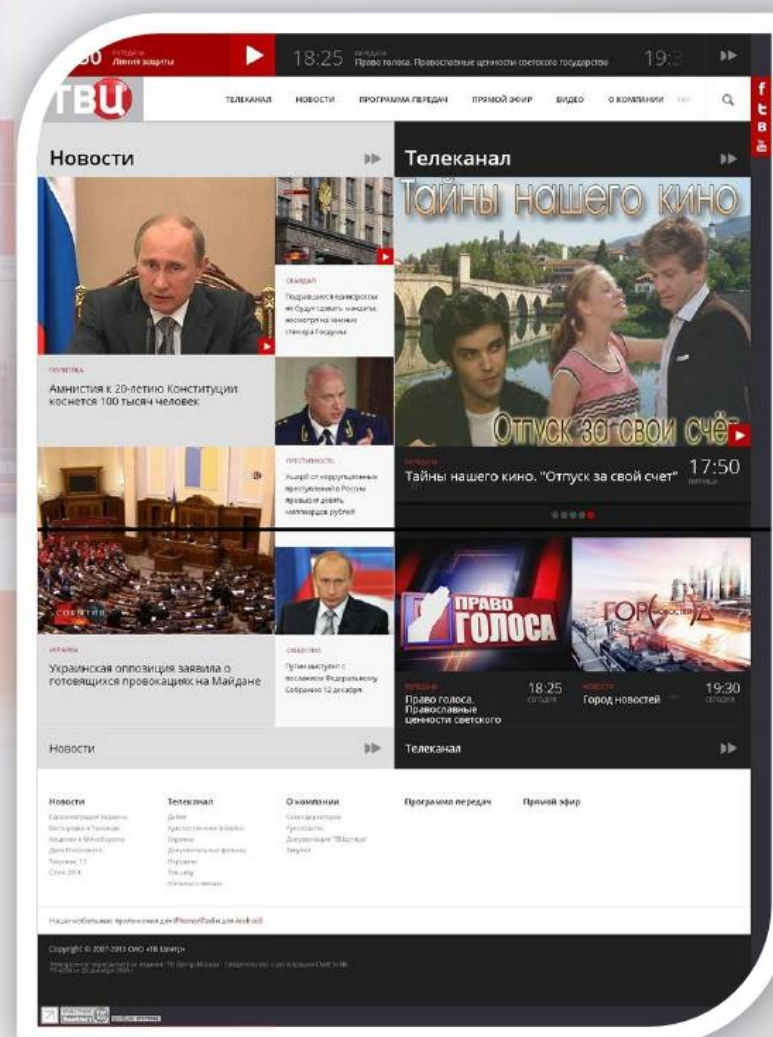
30 ПЕРЕДАЧА Линия защиты

18:25 ПЕРЕДАЧА Право голоса. Православные ценности светского государства

19:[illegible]

ТВЦ

ТЕЛЕКАНАЛ НОВОСТИ ПРОГРАММА ПЕРЕДАЧ ПРЯМОЙ ЭФИР ВИДЕО О КОМПАНИИ

Новости

Телеканал

СКАНДАЛ

Подравшиеся единороссы не будут сдавать мандаты, несмотря на наличие стикера Госдумы

ПОЛИТИКА

Амнистия к 20-летию Конституции коснется 100 тысяч человек

ПРЕСТУПНОСТЬ

Ущерб от коррупционных преступлений в России превысил девять миллиардов рублей

Тайны нашего кино

Отпуск за свой счёт

ПЕРЕДАЧА

Тайны нашего кино. "Отпуск за свой счет" 17:50 ПЯТНИЦА

СОБЫТИЯ

УКРАИНА

Украинская оппозиция заявила о готовящихся провокациях на Майдане

ОБЩЕСТВО

Путин выступит с посланием Федеральному Собранию 12 декабря

ПРАВО ГОЛОСА

ГОРОД НОВОСТЕЙ

ПЕРЕДАЧА

Право голоса. Православные ценности светского 18:25 СЕГОДНЯ

НОВОСТИ

Город новостей 19:30 СЕГОДНЯ

Новости

Телеканал

Новости

Телеканал

О компании

Программа передач

Прямой эфир

Наши мобильные приложения для iPhone/iPad и для Android

Copyright © 2007-2013 ОАО «ТВ Центр»

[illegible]